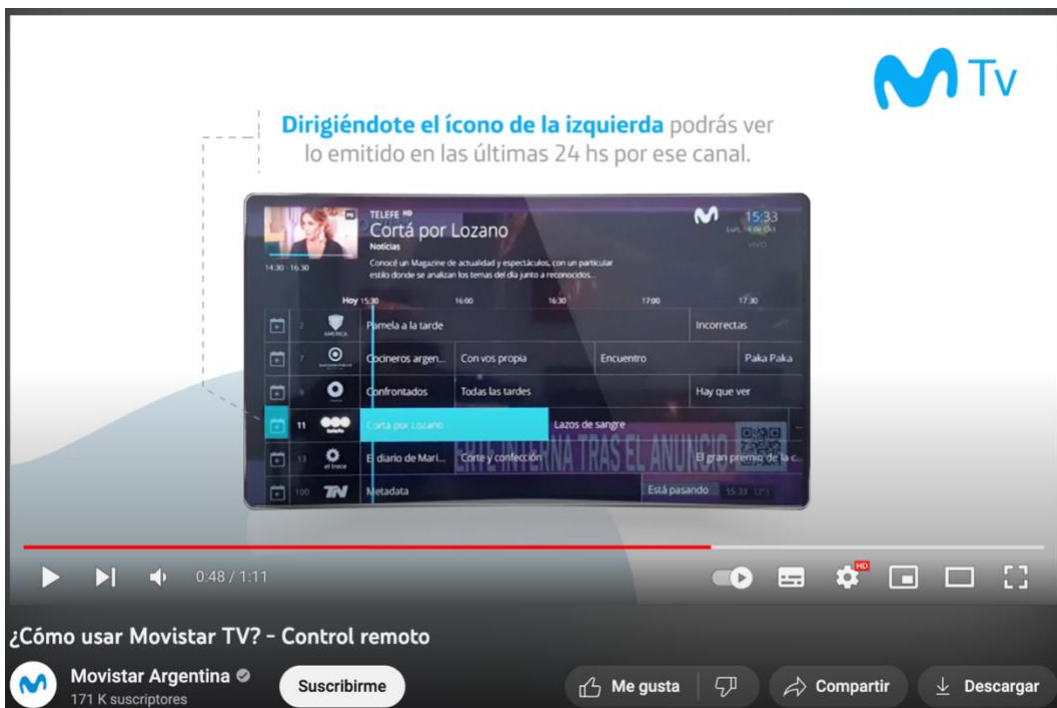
Tv

Dirigiéndote el ícono de la izquierda podrás ver lo emitido en las últimas 24 hs por ese canal.

TELEFE HD
Cortá por Lozano
Noticias
Conocé un Magazine de actualidad y espectáculos, con un particular estilo donde se analizan los temas del día junto a reconocidos...
14:30 - 16:30
15:33
Lun, 14 de Oct
VIVO

Hoy 15:30 16:00 16:30 17:00 17:30

| | 2 | AMERICA | Pamela a la tarde | | | Incorrectas |
|---|---|---|---|---|---|---|
| | 7 | | Cocineros argen... | Con vos propia | Encuentro | Paka Paka |
| | 9 | | Confrontados | Todas las tardes | | Hay que ver |
| | 11 | telefe | Cortá por Lozano | Lazos de sangre | | |
| | 13 | el trece | El diario de Mari... | Corte y confección | | El gran premio de la c... |
| | 100 | TN | Metadata | | | Está pasando 15:33 13°3 |

CRISIS INTERNA TRAS EL ANUNCIO

0:48 / 1:11

HD

¿Cómo usar Movistar TV? - Control remoto

Movistar Argentina
171 K suscriptores
Suscribirme
Me gusta
Compartir
Descargar